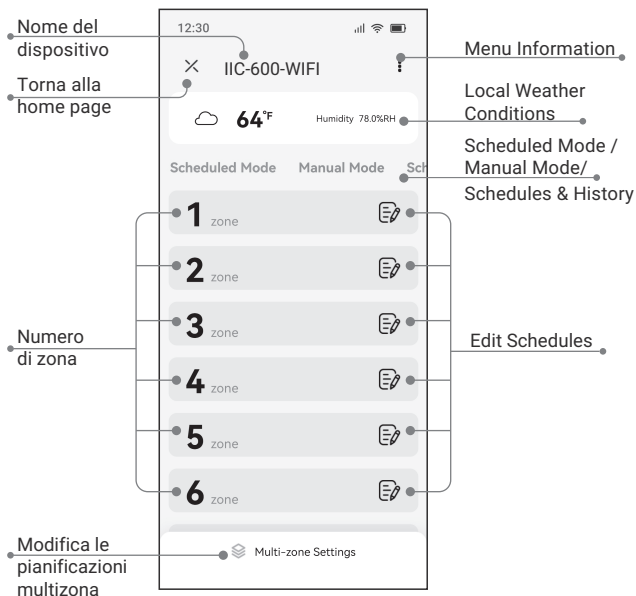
Nome del dispositivo

Torna alla home page

12:30

×

IIC-600-WIFI

Menu Information

Local Weather Conditions

64°F

Humidity 78.0%RH

Scheduled Mode / Manual Mode/ Schedules & History

Scheduled Mode

Manual Mode

Sch

Numero di zona

1 zone

2 zone

3 zone

4 zone

5 zone

6 zone

Edit Schedules

Modifica le pianificazioni multizona

Multi-zone Settings